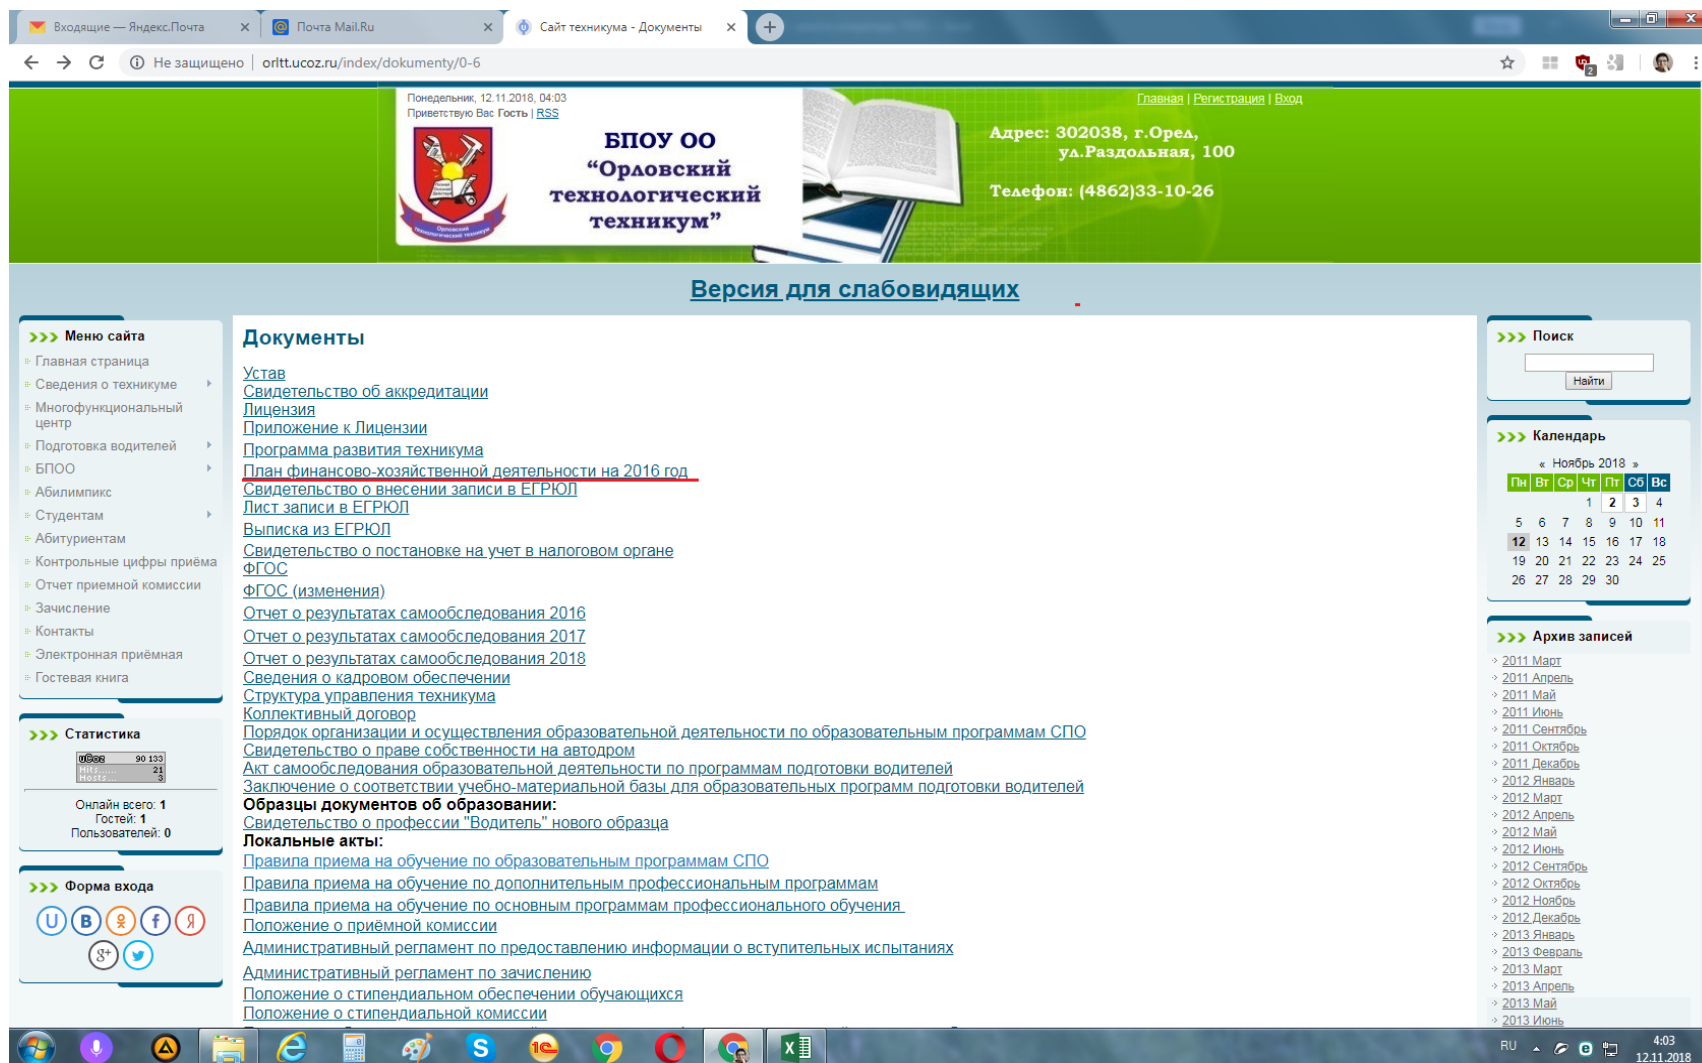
Входящие — Яндекс.Почта
Почта Mail.Ru
Сайт техникума - Документы

Не защищено | orltt.ucoz.ru/index/dokumenty/0-6

Понедельник, 12.11.2018, 04:03
Приветствую Вас Гость | RSS

Главная | Регистрация | Вход

БПОУ ОО "Орловский технологический техникум"

Адрес: 302038, г.Орел, ул.Раздольная, 100

Телефон: (4862)33-10-26

Версия для слабовидящих

Меню сайта
Главная страница
Сведения о техникуме
Многофункциональный центр
Подготовка водителей
БПОО
Абилимпикс
Студентам
Абитуриентам
Контрольные цифры приёма
Отчет приемной комиссии
Зачисление
Контакты
Электронная приёмная
Гостевая книга

Статистика
90 133
21
3
Онлайн всего: 1
Гостей: 1
Пользователей: 0

Форма входа

Документы

Устав
Свидетельство об аккредитации
Лицензия
Приложение к Лицензии
Программа развития техникума
План финансово-хозяйственной деятельности на 2016 год
Свидетельство о внесении записи в ЕГРЮЛ
Лист записи в ЕГРЮЛ
Выписка из ЕГРЮЛ
Свидетельство о постановке на учет в налоговом органе
ФГОС
ФГОС (изменения)
Отчет о результатах самообследования 2016
Отчет о результатах самообследования 2017
Отчет о результатах самообследования 2018
Сведения о кадровом обеспечении
Структура управления техникума
Коллективный договор
Порядок организации и осуществления образовательной деятельности по образовательным программам СПО
Свидетельство о праве собственности на автодром
Акт самообследования образовательной деятельности по программам подготовки водителей
Заключение о соответствии учебно-материальной базы для образовательных программ подготовки водителей
Образцы документов об образовании:
Свидетельство о профессии "Водитель" нового образца
Локальные акты:
Правила приема на обучение по образовательным программам СПО
Правила приема на обучение по дополнительным профессиональным программам
Правила приема на обучение по основным программам профессионального обучения
Положение о приёмной комиссии
Административный регламент по предоставлению информации о вступительных испытаниях
Административный регламент по зачислению
Положение о стипендиальном обеспечении обучающихся
Положение о стипендиальной комиссии

Поиск
Найти

Календарь
« Ноябрь 2018 »
| Пн | Вт | Ср | Чт | Пт | Сб | Вс |
|---|---|---|---|---|---|---|
| | | | 1 | 2 | 3 | 4 |
| 5 | 6 | 7 | 8 | 9 | 10 | 11 |
| 12 | 13 | 14 | 15 | 16 | 17 | 18 |
| 19 | 20 | 21 | 22 | 23 | 24 | 25 |
| 26 | 27 | 28 | 29 | 30 | | |

Архив записей
2011 Март
2011 Апрель
2011 Май
2011 Июнь
2011 Сентябрь
2011 Октябрь
2011 Декабрь
2012 Январь
2012 Март
2012 Апрель
2012 Май
2012 Июнь
2012 Сентябрь
2012 Октябрь
2012 Ноябрь
2012 Декабрь
2013 Январь
2013 Февраль
2013 Март
2013 Апрель
2013 Май
2013 Июнь

RU 4:03 12.11.2018